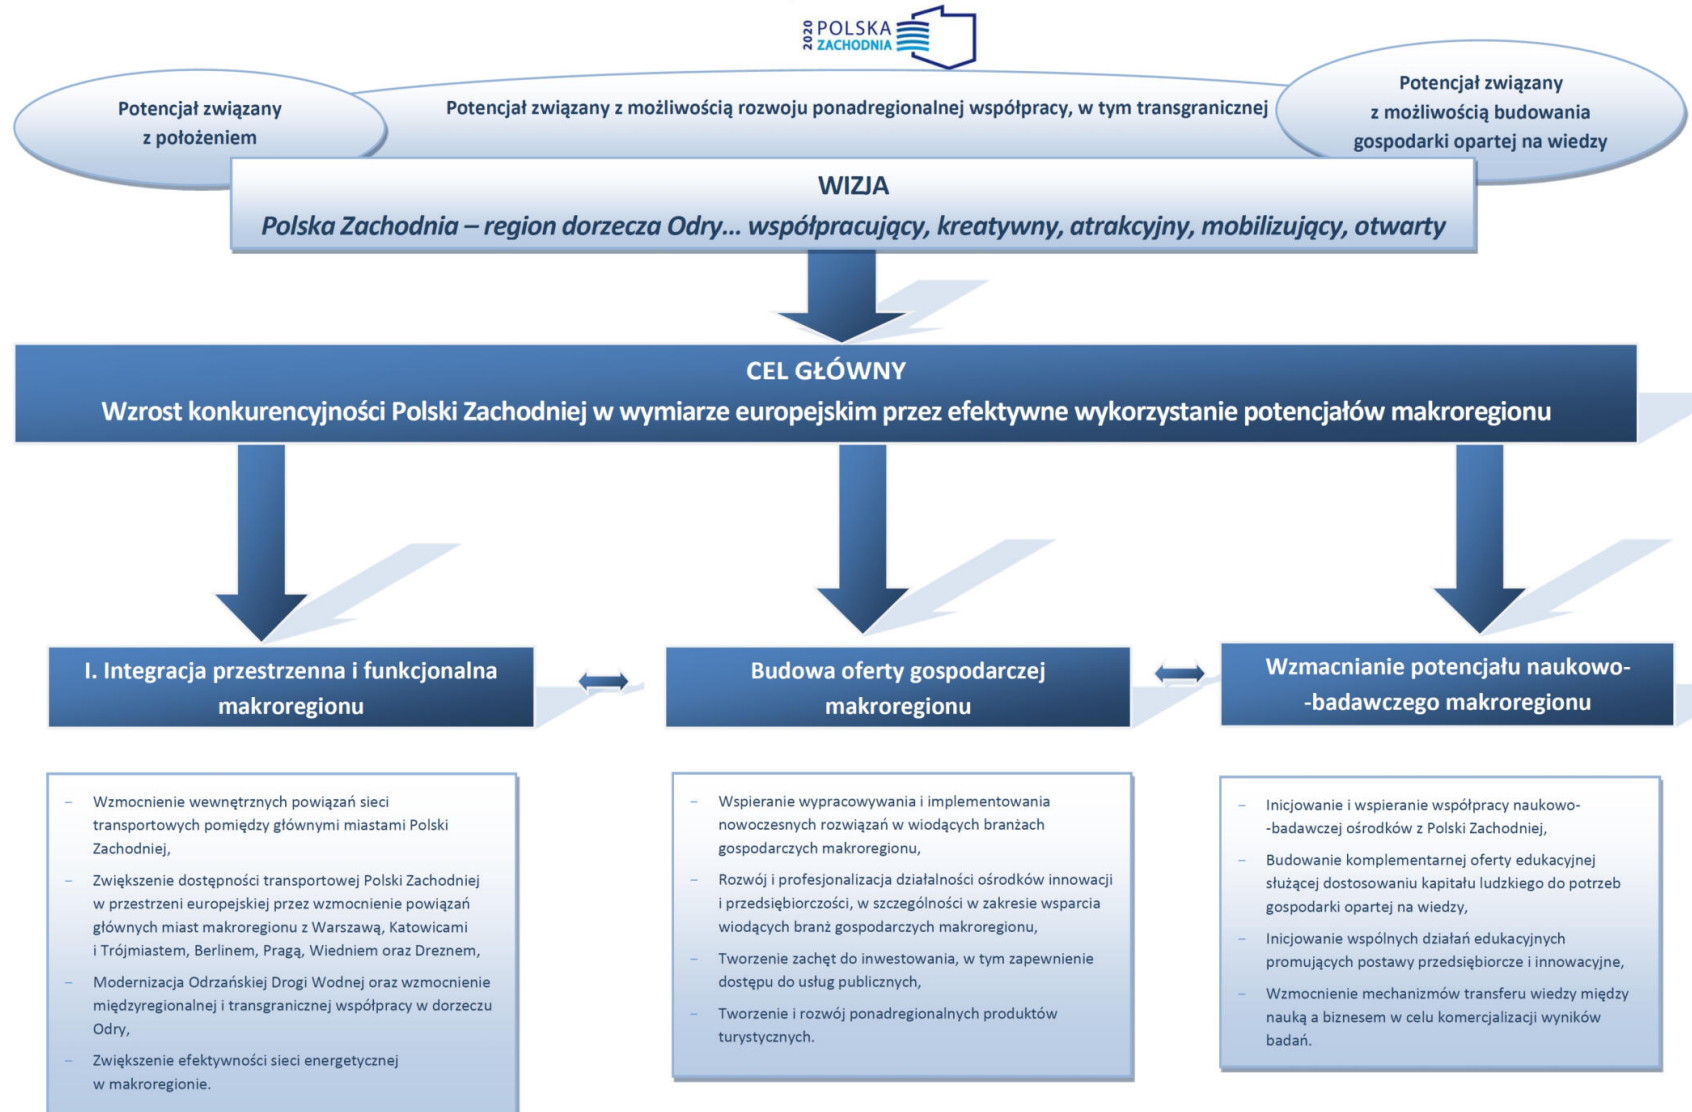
2020 POLSKA ZACHODNIA

Potencjał związany z położeniem

Potencjał związany z możliwością rozwoju ponadregionalnej współpracy, w tym transgranicznej

Potencjał związany z możliwością budowania gospodarki opartej na wiedzy

WIZJA
Polska Zachodnia – region dorzecza Odry... współpracujący, kreatywny, atrakcyjny, mobilizujący, otwarty

CEL GŁÓWNY
Wzrost konkurencyjności Polski Zachodniej w wymiarze europejskim przez efektywne wykorzystanie potencjałów makroregionu

I. Integracja przestrzenna i funkcjonalna makroregionu

Budowa oferty gospodarczej makroregionu

Wzmacnianie potencjału naukowo-badawczego makroregionu

– Wzmocnienie wewnętrznych powiązań sieci transportowych pomiędzy głównymi miastami Polski Zachodniej,
– Zwiększenie dostępności transportowej Polski Zachodniej w przestrzeni europejskiej przez wzmocnienie powiązań głównych miast makroregionu z Warszawą, Katowicami i Trójmiastem, Berlinem, Pragą, Wiedniem oraz Dreznem,
– Modernizacja Odrzańskiej Drogi Wodnej oraz wzmocnienie międzyregionalnej i transgranicznej współpracy w dorzeczu Odry,
– Zwiększenie efektywności sieci energetycznej w makroregionie.

– Wspieranie wypracowywania i implementowania nowoczesnych rozwiązań w wiodących branżach gospodarczych makroregionu,
– Rozwój i profesjonalizacja działalności ośrodków innowacji i przedsiębiorczości, w szczególności w zakresie wsparcia wiodących branż gospodarczych makroregionu,
– Tworzenie zachęt do inwestowania, w tym zapewnienie dostępu do usług publicznych,
– Tworzenie i rozwój ponadregionalnych produktów turystycznych.

– Inicjowanie i wspieranie współpracy naukowo-badawczej ośrodków z Polski Zachodniej,
– Budowanie komplementarnej oferty edukacyjnej służącej dostosowaniu kapitału ludzkiego do potrzeb gospodarki opartej na wiedzy,
– Inicjowanie wspólnych działań edukacyjnych promujących postawy przedsiębiorcze i innowacyjne,
– Wzmocnienie mechanizmów transferu wiedzy między nauką a biznesem w celu komercjalizacji wyników badań.